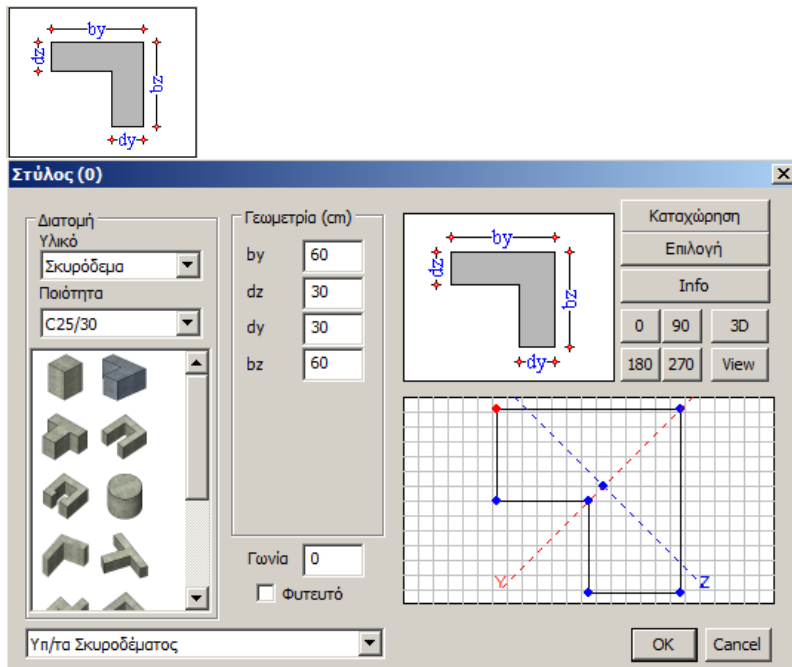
by
dz
bz
dy

Στύλος (0)

Διατομή
Υλικό
Σκυρόδεμα
Ποιότητα
C25/30

Γεωμετρία (cm)
by 60
dz 30
dy 30
bz 60

Γωνία 0
Φυτευτό

Καταχώρηση
Επιλογή
Info
0
90
3D
180
270
View

by
dz
bz
dy

Y
Z

Υπ/τα Σκυροδέματος

OK
Cancel